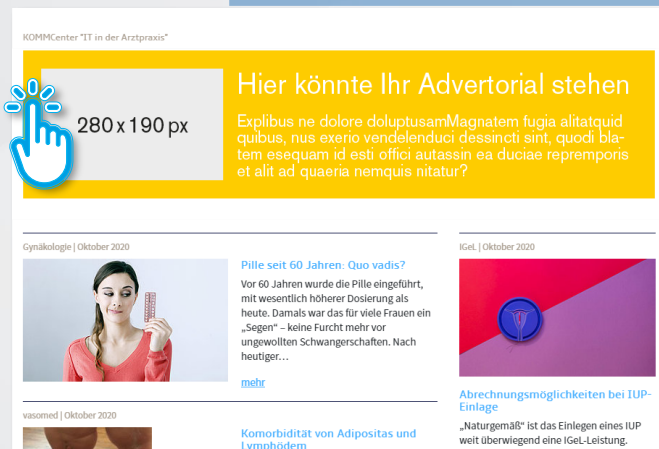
KOMMCenter "IT in der Arztpraxis"

280 x 190 px

Hier könnte Ihr Advertorial stehen

Explibus ne dolore doluptusamMagnatem fugia alitatquid quibus, nus exerio vendelenduci dessincti sint, quodi blatem esequam id esti offici autassin ea duciae repremporis et alit ad quaeria nemquis nitatur?

Gynäkologie | Oktober 2020

Pille seit 60 Jahren: Quo vadis?

Vor 60 Jahren wurde die Pille eingeführt, mit wesentlich höherer Dosierung als heute. Damals war das für viele Frauen ein „Segen" – keine Furcht mehr vor ungewollten Schwangerschaften. Nach heutiger…

mehr

IGeL | Oktober 2020

Abrechnungsmöglichkeiten bei IUP-Einlage

„Naturgemäß" ist das Einlegen eines IUP weit überwiegend eine IGeL-Leistung.

vasomed | Oktober 2020

Komorbidität von Adipositas und Lymphödem